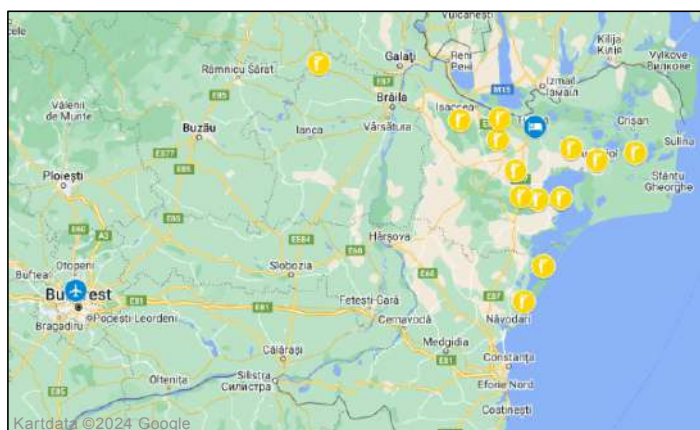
Vulcanești
Kilija
Kiliia
Vylkove
Вилкове
Galați
Reni
Рені
Râmnicu Sărat
E87
Izmail
Ізмаїл
Vălenii de Munte
E85
Brăila
M15
Crișan
Isaccea
Buzău
Ianca
Vărsătura
Sulina
E577
E85
Sfântu Gheorghe
Ploiești
E60
E85
E584
Hârșova
E60
A3
E81
Otopeni
Slobozia
Buftea
E60
E87
Bucurest
E81
Fetești-Gară
E81
Bragadiru
Popești Leordeni
Cernavodă
Năvodari
Medgidia
Călărași
Constanța
Oltenița
Silistra
Силистра
Eforie Nord
E85
Costinești
Kartdata ©2024 Google